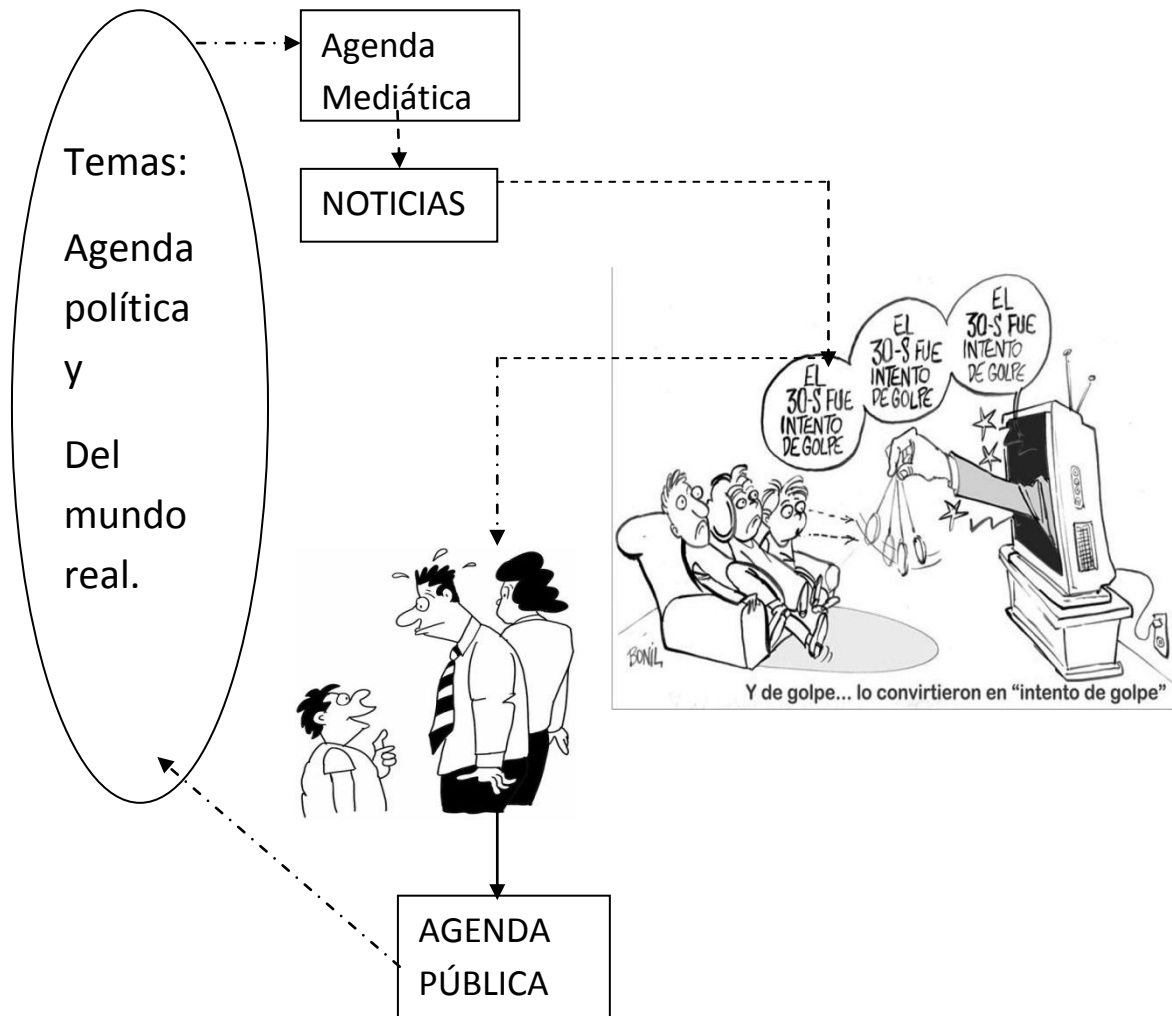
Temas:

Agenda política y

Del mundo real.

Agenda Mediática

NOTICIAS

EL 30-S FUE INTENTO DE GOLPE

EL 30-S FUE INTENTO DE GOLPE

EL 30-S FUE INTENTO DE GOLPE

BONIL

Y de golpe... lo convirtieron en "intento de golpe"

AGENDA PÚBLICA